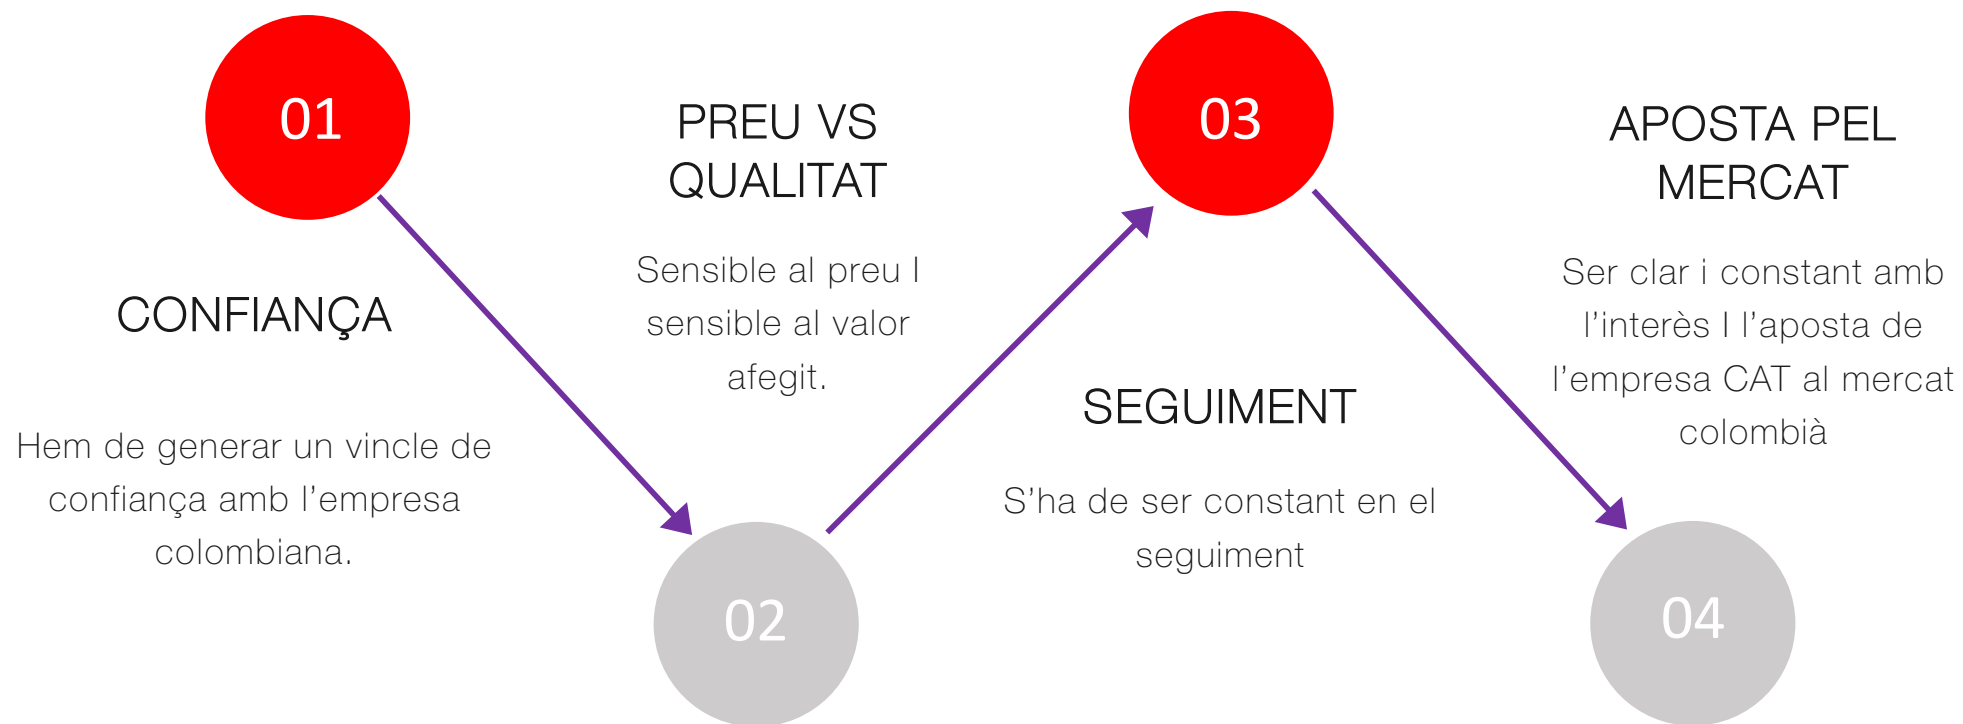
01

CONFIANÇA

Hem de generar un vincle de confiança amb l'empresa colombiana.

PREU VS QUALITAT

Sensible al preu I sensible al valor afegit.

02

03

SEGUIMENT

S'ha de ser constant en el seguiment

APOSTA PEL MERCAT

Ser clar i constant amb l'interès I l'aposta de l'empresa CAT al mercat colombià

04